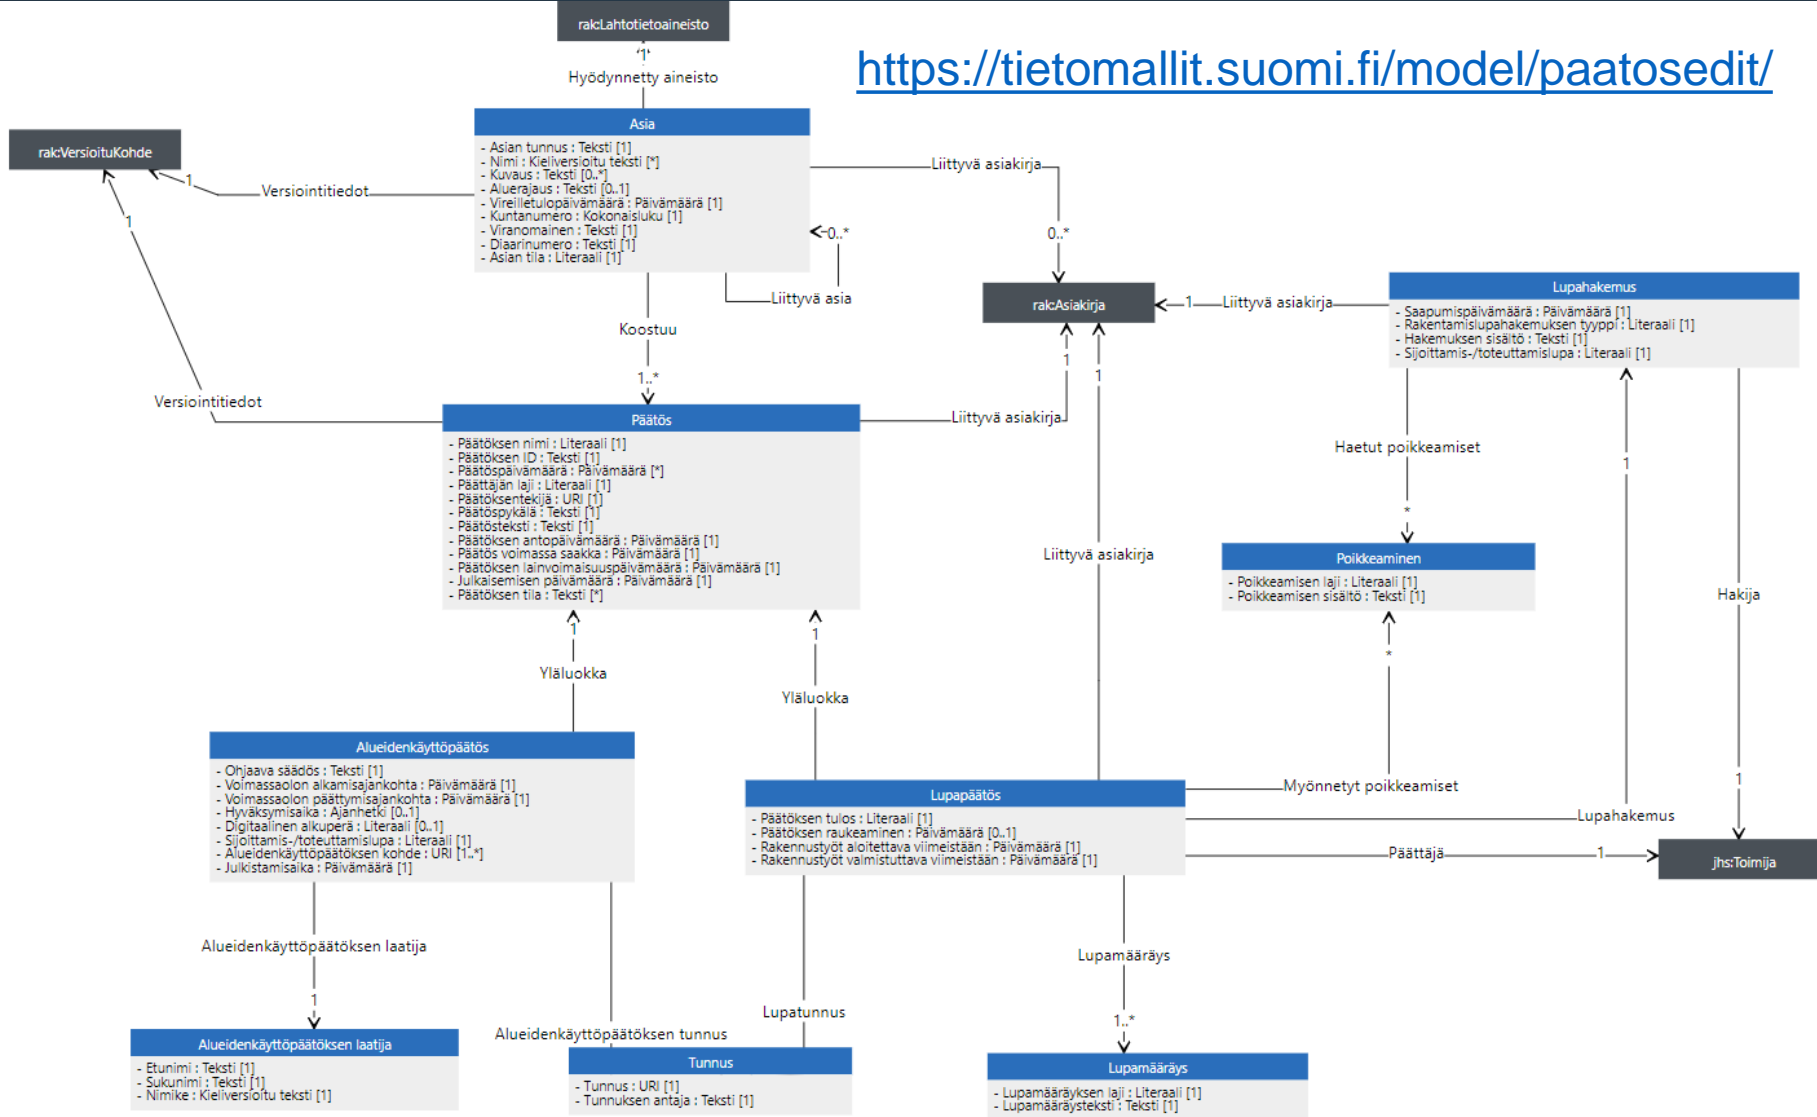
rak:Lahtotietoaineisto

1

Hyödynnetty aineisto

https://tietomallit.suomi.fi/model/paatosedit/

rak:VersioituKohde

1

Versiointitiedot

1

Asia
- Asian tunnus : Teksti [1]
- Nimi : Kieliversioitu teksti [*]
- Kuvaus : Teksti [0..*]
- Aluerajaus : Teksti [0..1]
- Vireilletulopäivämäärä : Päivämäärä [1]
- Kuntanumero : Kokonaisluku [1]
- Viranomainen : Teksti [1]
- Diaarinumero : Teksti [1]
- Asian tila : Literaali [1]

0..*

Liittyvä asia

Liittyvä asiakirja

0..*

rak:Asiakirja

1

Liittyvä asiakirja

Lupahakemus
- Saapumispäivämäärä : Päivämäärä [1]
- Rakentamislupahakemuksen tyyppi : Literaali [1]
- Hakemuksen sisältö : Teksti [1]
- Sijoittamis-/toteuttamislupa : Literaali [1]

Koostuu

1..*

Versiointitiedot

Päätös
- Päätöksen nimi : Literaali [1]
- Päätöksen ID : Teksti [1]
- Päätöspäivämäärä : Päivämäärä [*]
- Päättäjän laji : Literaali [1]
- Päätöksentekijä : URI [1]
- Päätöspykälä : Teksti [1]
- Päätösteksti : Teksti [1]
- Päätöksen antopäivämäärä : Päivämäärä [1]
- Päätös voimassa saakka : Päivämäärä [1]
- Päätöksen lainvoimaisuuspäivämäärä : Päivämäärä [1]
- Julkaisemisen päivämäärä : Päivämäärä [1]
- Päätöksen tila : Teksti [*]

Liittyvä asiakirja

1

1

Haetut poikkeamiset

*

1

Poikkeaminen
- Poikkeamisen laji : Literaali [1]
- Poikkeamisen sisältö : Teksti [1]

Liittyvä asiakirja

Hakija

1

1

Yläluokka

Yläluokka

*

Alueidenkäyttöpäätös
- Ohjaava säädös : Teksti [1]
- Voimassaolon alkamisajankohta : Päivämäärä [1]
- Voimassaolon päättymisajankohta : Päivämäärä [1]
- Hyväksymisaika : Ajanhetki [0..1]
- Digitaalinen alkuperä : Literaali [0..1]
- Sijoittamis-/toteuttamislupa : Literaali [1]
- Alueidenkäyttöpäätöksen kohde : URI [1..*]
- Julkistamisaika : Päivämäärä [1]

Lupapäätös
- Päätöksen tulos : Literaali [1]
- Päätöksen raukeaminen : Päivämäärä [0..1]
- Rakennustyöt aloitettava viimeistään : Päivämäärä [1]
- Rakennustyöt valmistuttava viimeistään : Päivämäärä [1]

Myönnetyt poikkeamiset

Lupahakemus

1

Päättäjä

1

jhs:Toimija

Alueidenkäyttöpäätöksen laatija

1

Lupamääräys

Lupatunnus

Alueidenkäyttöpäätöksen tunnus

1..*

Alueidenkäyttöpäätöksen laatija
- Etunimi : Teksti [1]
- Sukunimi : Teksti [1]
- Nimike : Kieliversioitu teksti [1]

Tunnus
- Tunnus : URI [1]
- Tunnuksen antaja : Teksti [1]

Lupamääräys
- Lupamääräyksen laji : Literaali [1]
- Lupamääräysteksti : Teksti [1]